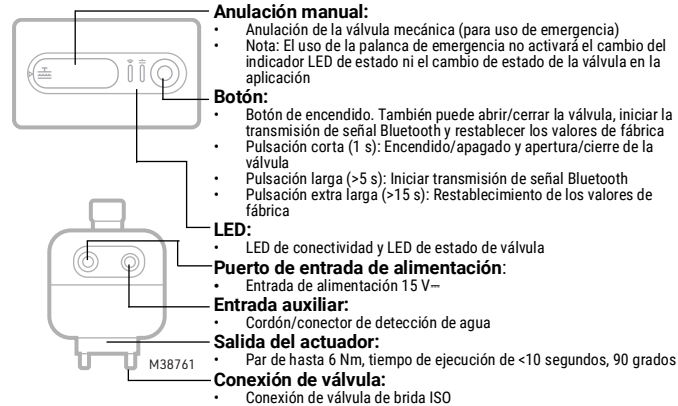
**Anulación manual:**
• Anulación de la válvula mecánica (para uso de emergencia)
• Nota: El uso de la palanca de emergencia no activará el cambio del indicador LED de estado ni el cambio de estado de la válvula en la aplicación

**Botón:**
• Botón de encendido. También puede abrir/cerrar la válvula, iniciar la transmisión de señal Bluetooth y restablecer los valores de fábrica
• Pulsación corta (1 s): Encendido/apagado y apertura/cierre de la válvula
• Pulsación larga (>5 s): Iniciar transmisión de señal Bluetooth
• Pulsación extra larga (>15 s): Restablecimiento de los valores de fábrica

**LED:**
• LED de conectividad y LED de estado de válvula

**Puerto de entrada de alimentación**:
• Entrada de alimentación 15 V⎓

**Entrada auxiliar:**
• Cordón/conector de detección de agua

**Salida del actuador:**
• Par de hasta 6 Nm, tiempo de ejecución de <10 segundos, 90 grados

**Conexión de válvula:**
• Conexión de válvula de brida ISO

M38761